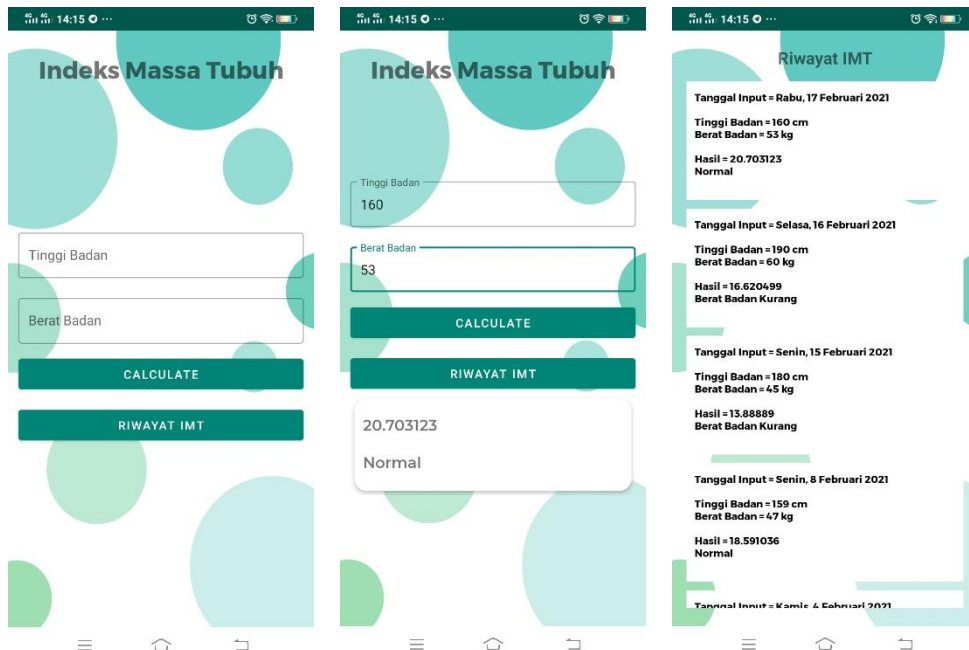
4G 4G 14:15 ···

Indeks Massa Tubuh

Tinggi Badan

Berat Badan

CALCULATE

RIWAYAT IMT

4G 4G 14:15 ···

Indeks Massa Tubuh

Tinggi Badan
160

Berat Badan
53

CALCULATE

RIWAYAT IMT

20.703123

Normal

4G 4G 14:15 ···

Riwayat IMT

Tanggal Input = Rabu, 17 Februari 2021

Tinggi Badan = 160 cm
Berat Badan = 53 kg

Hasil = 20.703123
Normal

Tanggal Input = Selasa, 16 Februari 2021

Tinggi Badan = 190 cm
Berat Badan = 60 kg

Hasil = 16.620499
Berat Badan Kurang

Tanggal Input = Senin, 15 Februari 2021

Tinggi Badan = 180 cm
Berat Badan = 45 kg

Hasil = 13.88889
Berat Badan Kurang

Tanggal Input = Senin, 8 Februari 2021

Tinggi Badan = 159 cm
Berat Badan = 47 kg

Hasil = 18.591036
Normal

Tanggal Input = Kamis, 4 Februari 2021